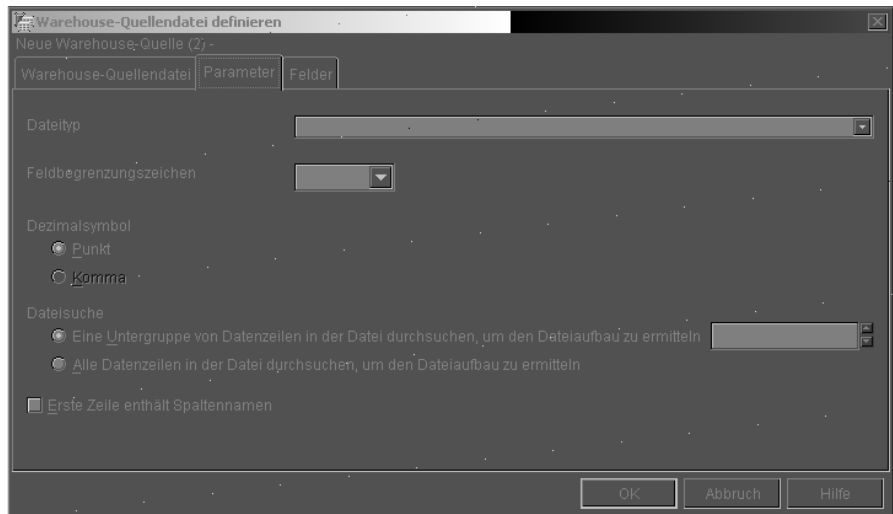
Warehouse-Quellendatei definieren
Neue Warehouse-Quelle (2) -
Warehouse-Quellendatei
Parameter
Felder

Dateityp

Feldbegrenzungszeichen

Dezimalsymbol
Punkt
Komma

Dateisuche
Eine Untergruppe von Datenzeilen in der Datei durchsuchen, um den Dateiaufbau zu ermitteln
Alle Datenzeilen in der Datei durchsuchen, um den Dateiaufbau zu ermitteln

Erste Zeile enthält Spaltennamen

OK
Abbruch
Hilfe